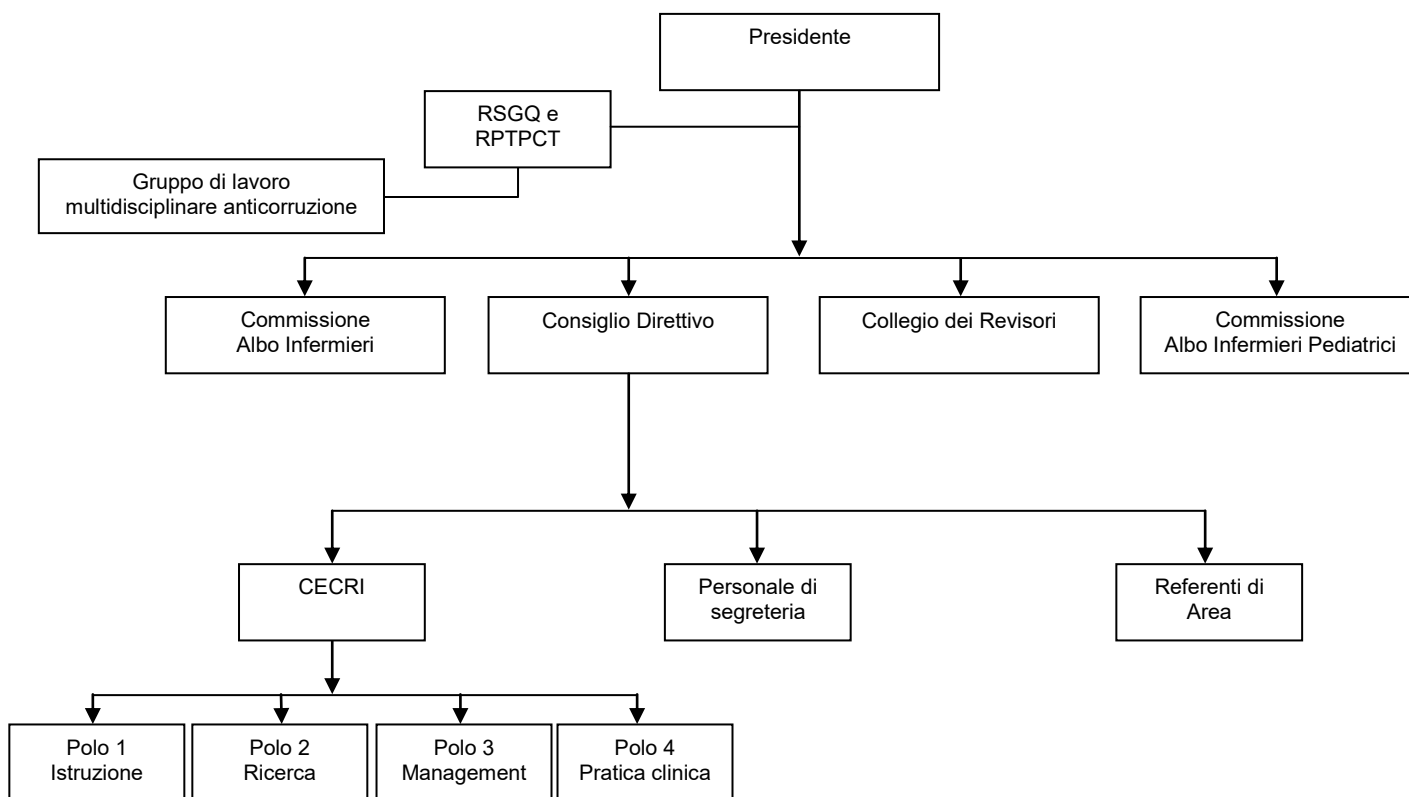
Presidente

RSGQ e RPTPCT

Gruppo di lavoro multidisciplinare anticorruzione

Commissione Albo Infermieri

Consiglio Direttivo

Collegio dei Revisori

Commissione Albo Infermieri Pediatrici

CECRI

Personale di segreteria

Referenti di Area

Polo 1 Istruzione

Polo 2 Ricerca

Polo 3 Management

Polo 4 Pratica clinica